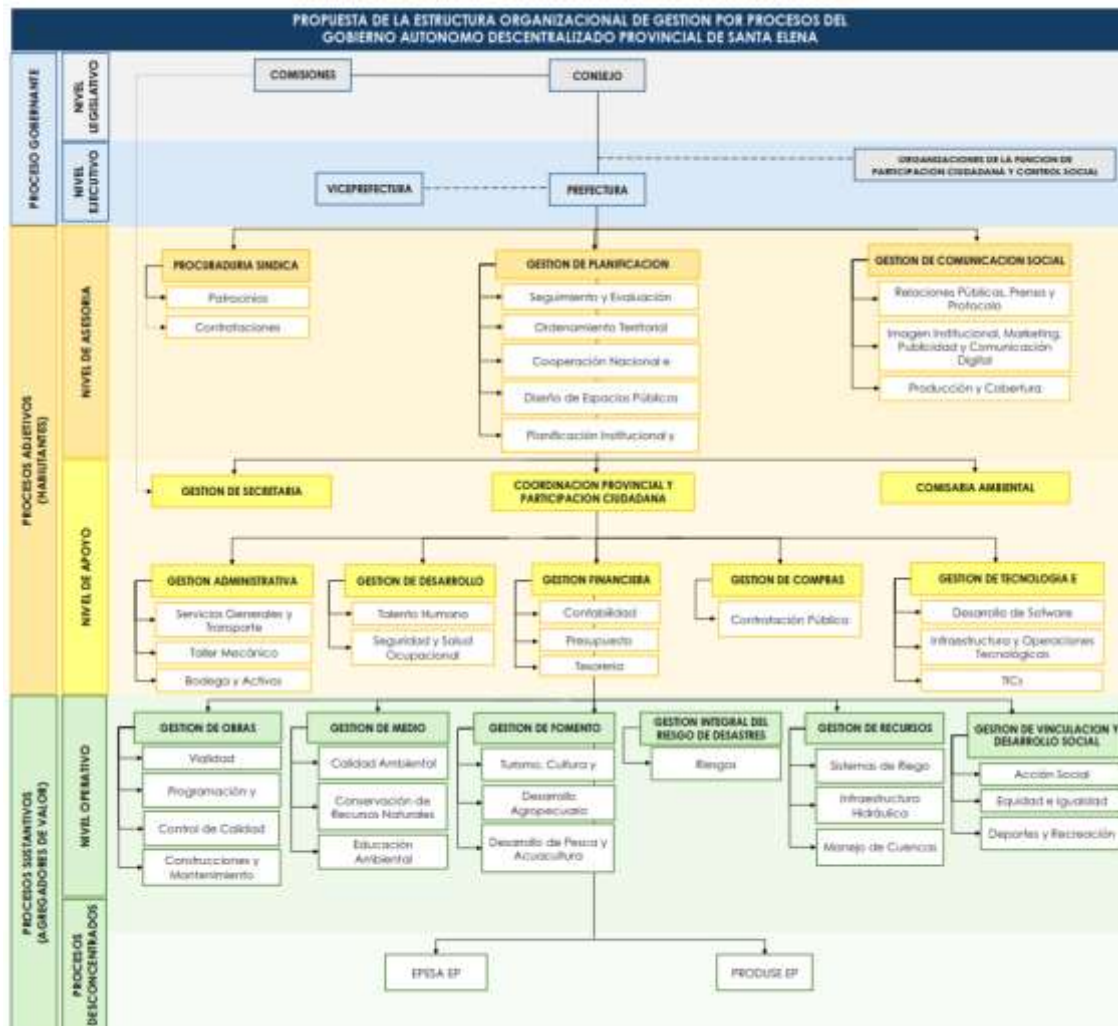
PROPUESTA DE LA ESTRUCTURA ORGANIZACIONAL DE GESTION POR PROCESOS DEL GOBIERNO AUTONOMO DESCENTRALIZADO PROVINCIAL DE SANTA ELENA

PROCESO GOBERNANTE

NIVEL LEGISLATIVO

COMISIONES

CONSEJO

NIVEL EJECUTIVO

ORGANIZACIONES DE LA FUNCION DE PARTICIPACION CIUDADANA Y CONTROL SOCIAL

VICEPREFECTURA

PREFECTURA

PROCESOS ADJETIVOS (HABILITANTES)

NIVEL DE ASESORIA

PROCURADURIA SINDICA

Patrocinios

Contrataciones

GESTION DE PLANIFICACION

Seguimiento y Evaluación

Ordenamiento Territorial

Cooperación Nacional e

Diseño de Espacios Públicos

Planificación Institucional y

GESTION DE COMUNICACION SOCIAL

Relaciones Públicas, Prensa y Protocolo

Imagen Institucional, Marketing, Publicidad y Comunicación Digital

Producción y Cobertura

NIVEL DE APOYO

GESTION DE SECRETARIA

COORDINACION PROVINCIAL Y PARTICIPACION CIUDADANA

COMISARIA AMBIENTAL

GESTION ADMINISTRATIVA

Servicios Generales y Transporte

Taller Mecánico

Bodega y Activos

GESTION DE DESARROLLO

Talento Humano

Seguridad y Salud Ocupacional

GESTION FINANCIERA

Contabilidad

Presupuesto

Tesorería

GESTION DE COMPRAS

Contratación Pública

GESTION DE TECNOLOGIA E

Desarrollo de Software

Infraestructura y Operaciones Tecnológicas

TICs

PROCESOS SUSTANTIVOS (AGREGADORES DE VALOR)

NIVEL OPERATIVO

GESTION DE OBRAS

Vialidad

Programación y

Control de Calidad

Construcciones y Mantenimiento

GESTION DE MEDIO

Calidad Ambiental

Conservación de Recursos Naturales

Educación Ambiental

GESTION DE FOMENTO

Turismo, Cultura y

Desarrollo Agropecuario

Desarrollo de Pesca y Acuacultura

GESTION INTEGRAL DEL RIESGO DE DESASTRES

Riesgos

GESTION DE RECURSOS

Sistemas de Riego

Infraestructura Hidráulica

Manejo de Cuencas

GESTION DE VINCULACION Y DESARROLLO SOCIAL

Acción Social

Equidad e Igualdad

Deportes y Recreación

PROCESOS DESCONCENTRADOS

EPESA EP

PRODUSE EP